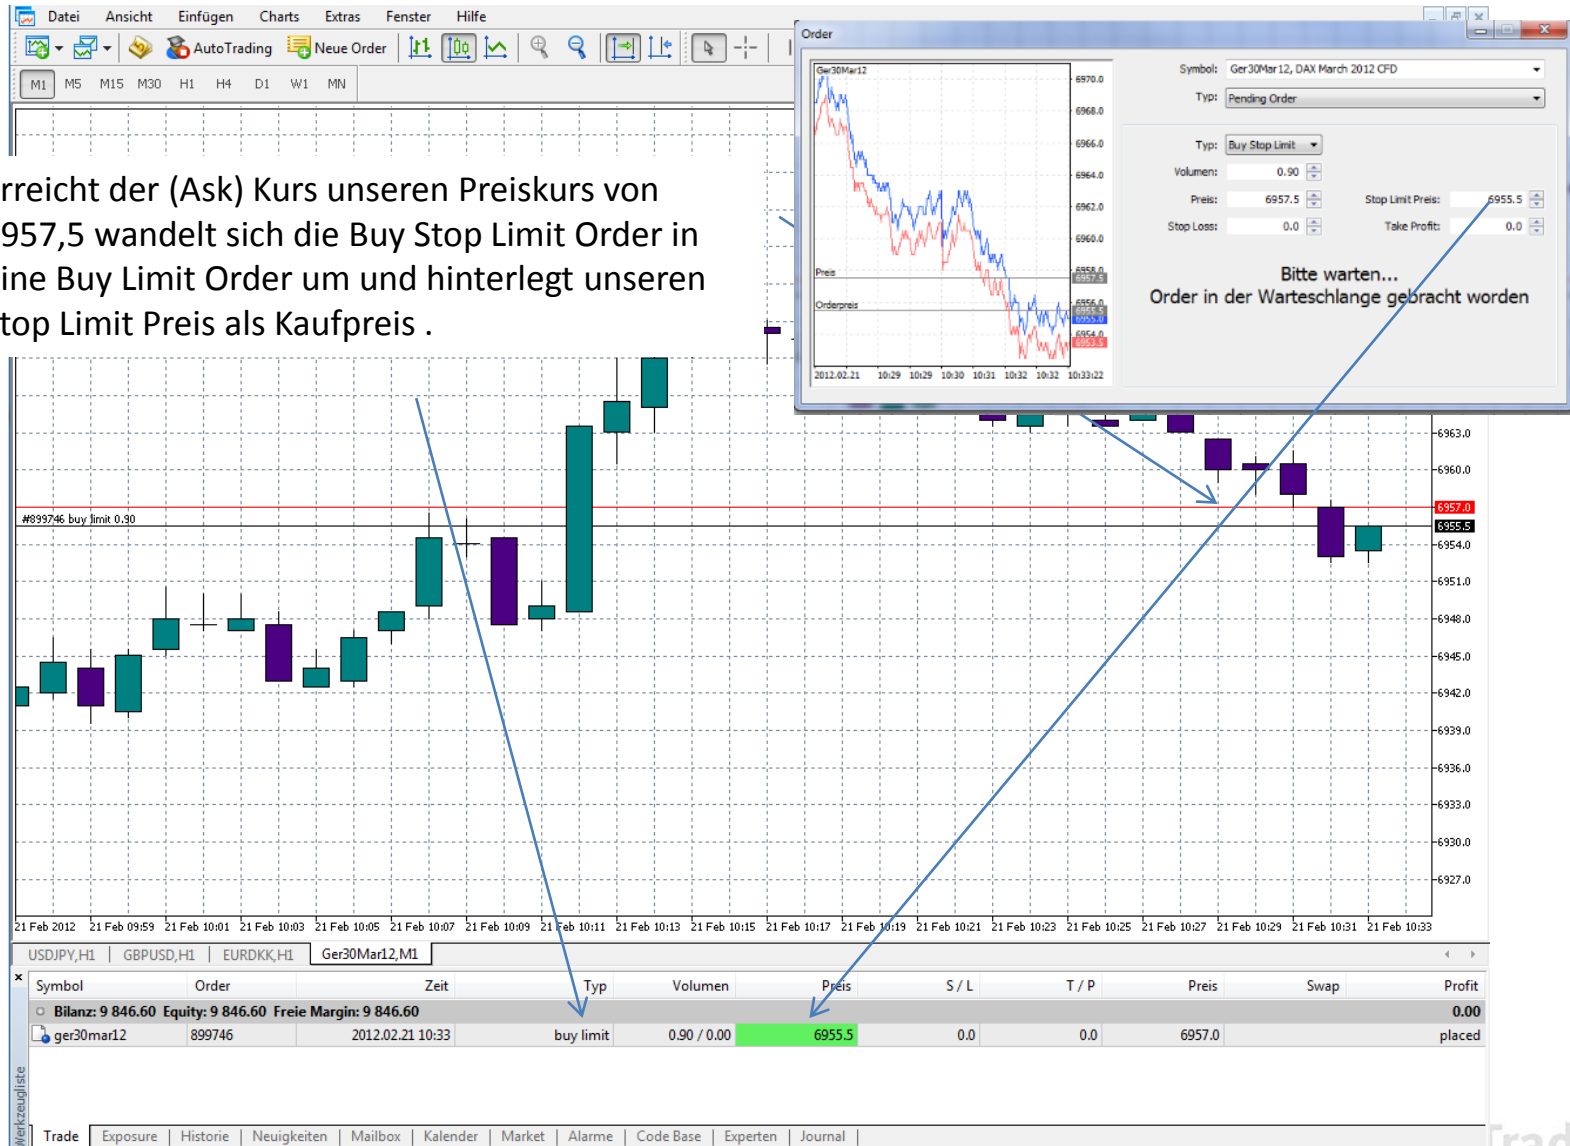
Datei Ansicht Einfügen Charts Extras Fenster Hilfe

AutoTrading Neue Order

M1 M5 M15 M30 H1 H4 D1 W1 MN

rreicht der (Ask) Kurs unseren Preiskurs von 957,5 wandelt sich die Buy Stop Limit Order in ine Buy Limit Order um und hinterlegt unseren top Limit Preis als Kaufpreis .

Order

Ger30Mar12

6970.0
6968.0
6966.0
6964.0
6962.0
6960.0
6958.0
6957.5
6956.0
6955.5
6955.0
6954.0
6953.5

Preis
Orderpreis

2012.02.21 10:29 10:29 10:30 10:31 10:32 10:32 10:33:22

Symbol: Ger30Mar12, DAX March 2012 CFD
Typ: Pending Order
Typ: Buy Stop Limit
Volumen: 0.90
Preis: 6957.5
Stop Limit Preis: 6955.5
Stop Loss: 0.0
Take Profit: 0.0

Bitte warten...
Order in der Warteschlange gebracht worden

#899746 buy limit 0.90

6963.0
6960.0
6957.0
6955.5
6954.0
6951.0
6948.0
6945.0
6942.0
6939.0
6936.0
6933.0
6930.0
6927.0

21 Feb 2012 21 Feb 09:59 21 Feb 10:01 21 Feb 10:03 21 Feb 10:05 21 Feb 10:07 21 Feb 10:09 21 Feb 10:11 21 Feb 10:13 21 Feb 10:15 21 Feb 10:17 21 Feb 10:19 21 Feb 10:21 21 Feb 10:23 21 Feb 10:25 21 Feb 10:27 21 Feb 10:29 21 Feb 10:31 21 Feb 10:33

USDJPY,H1 | GBPUSD,H1 | EURDKK,H1 | Ger30Mar12,M1

| Symbol | Order | Zeit | Typ | Volumen | Preis | S / L | T / P | Preis | Swap | Profit |
|---|---|---|---|---|---|---|---|---|---|---|
| Bilanz: 9 846.60 Equity: 9 846.60 Freie Margin: 9 846.60 | | | | | | | | | | 0.00 |
| ger30mar12 | 899746 | 2012.02.21 10:33 | buy limit | 0.90 / 0.00 | 6955.5 | 0.0 | 0.0 | 6957.0 | | placed |

Werkzeugliste

Trade | Exposure | Historie | Neuigkeiten | Mailbox | Kalender | Market | Alarme | Code Base | Experten | Journal